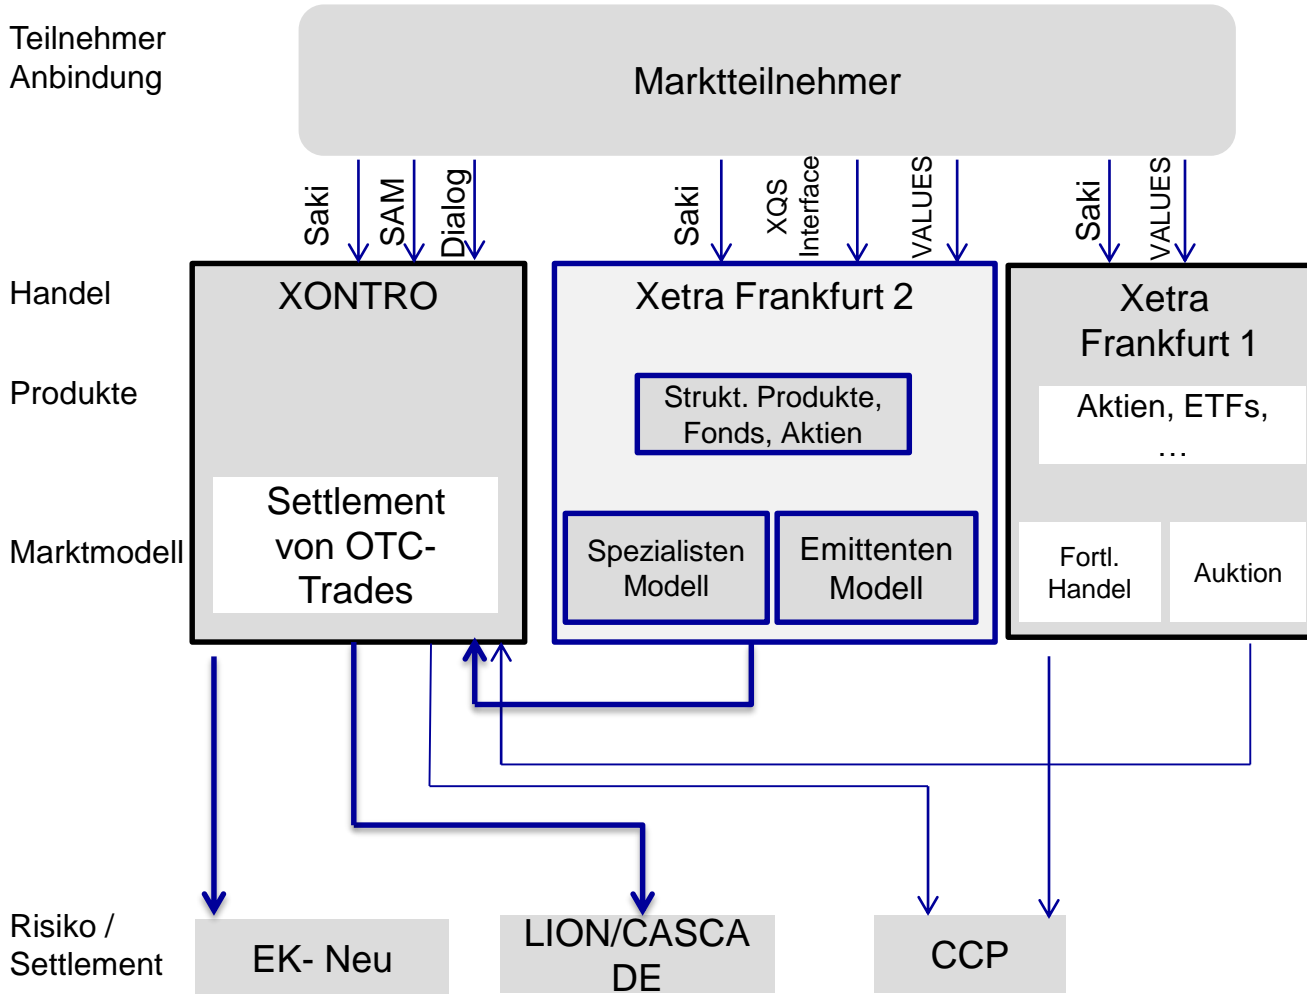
Teilnehmer Anbindung

Marktteilnehmer

Saki
SAM
Dialog
Saki
XQS Interface
VALUES
Saki
VALUES

Handel

Produkte

Marktmodell

Risiko / Settlement

XONTRO

Settlement von OTC-Trades

Xetra Frankfurt 2

Strukt. Produkte, Fonds, Aktien

Spezialisten Modell

Emittenten Modell

Xetra Frankfurt 1

Aktien, ETFs, …

Fortl. Handel

Auktion

EK- Neu

LION/CASCADE

CCP